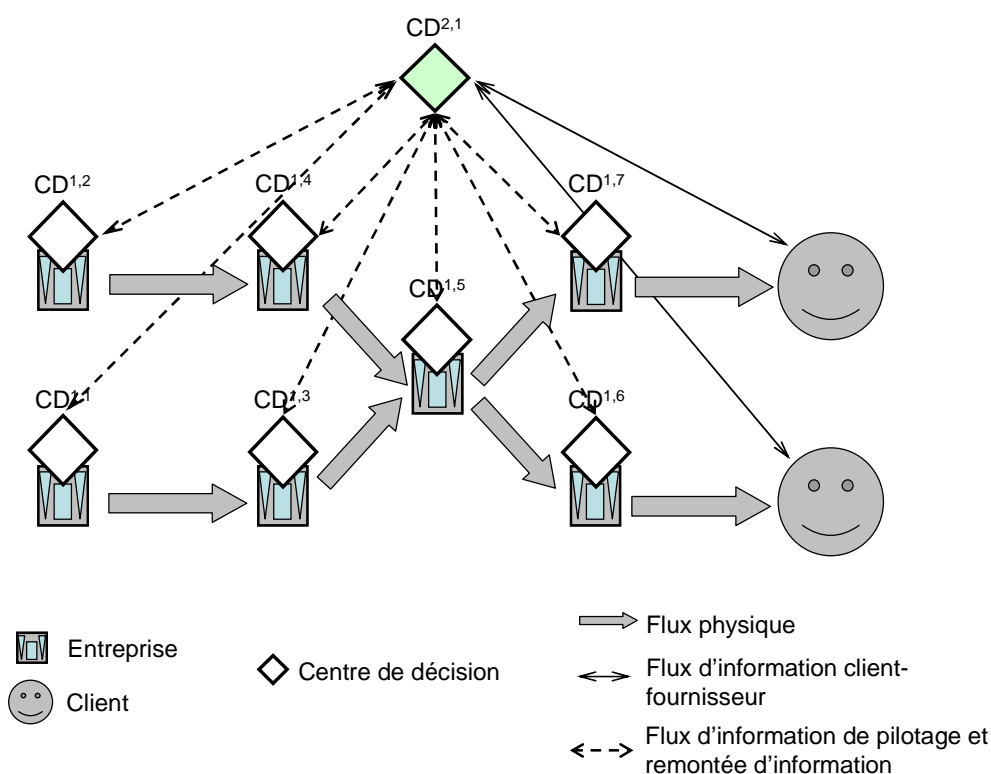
CD$^{2,1}$

CD$^{1,2}$

CD$^{1,4}$

CD$^{1,7}$

CD$^{1,5}$

CD$^{1,1}$

CD$^{1,3}$

CD$^{1,6}$

Entreprise

Client

Centre de décision

Flux physique

Flux d'information client-fournisseur

Flux d'information de pilotage et remontée d'information